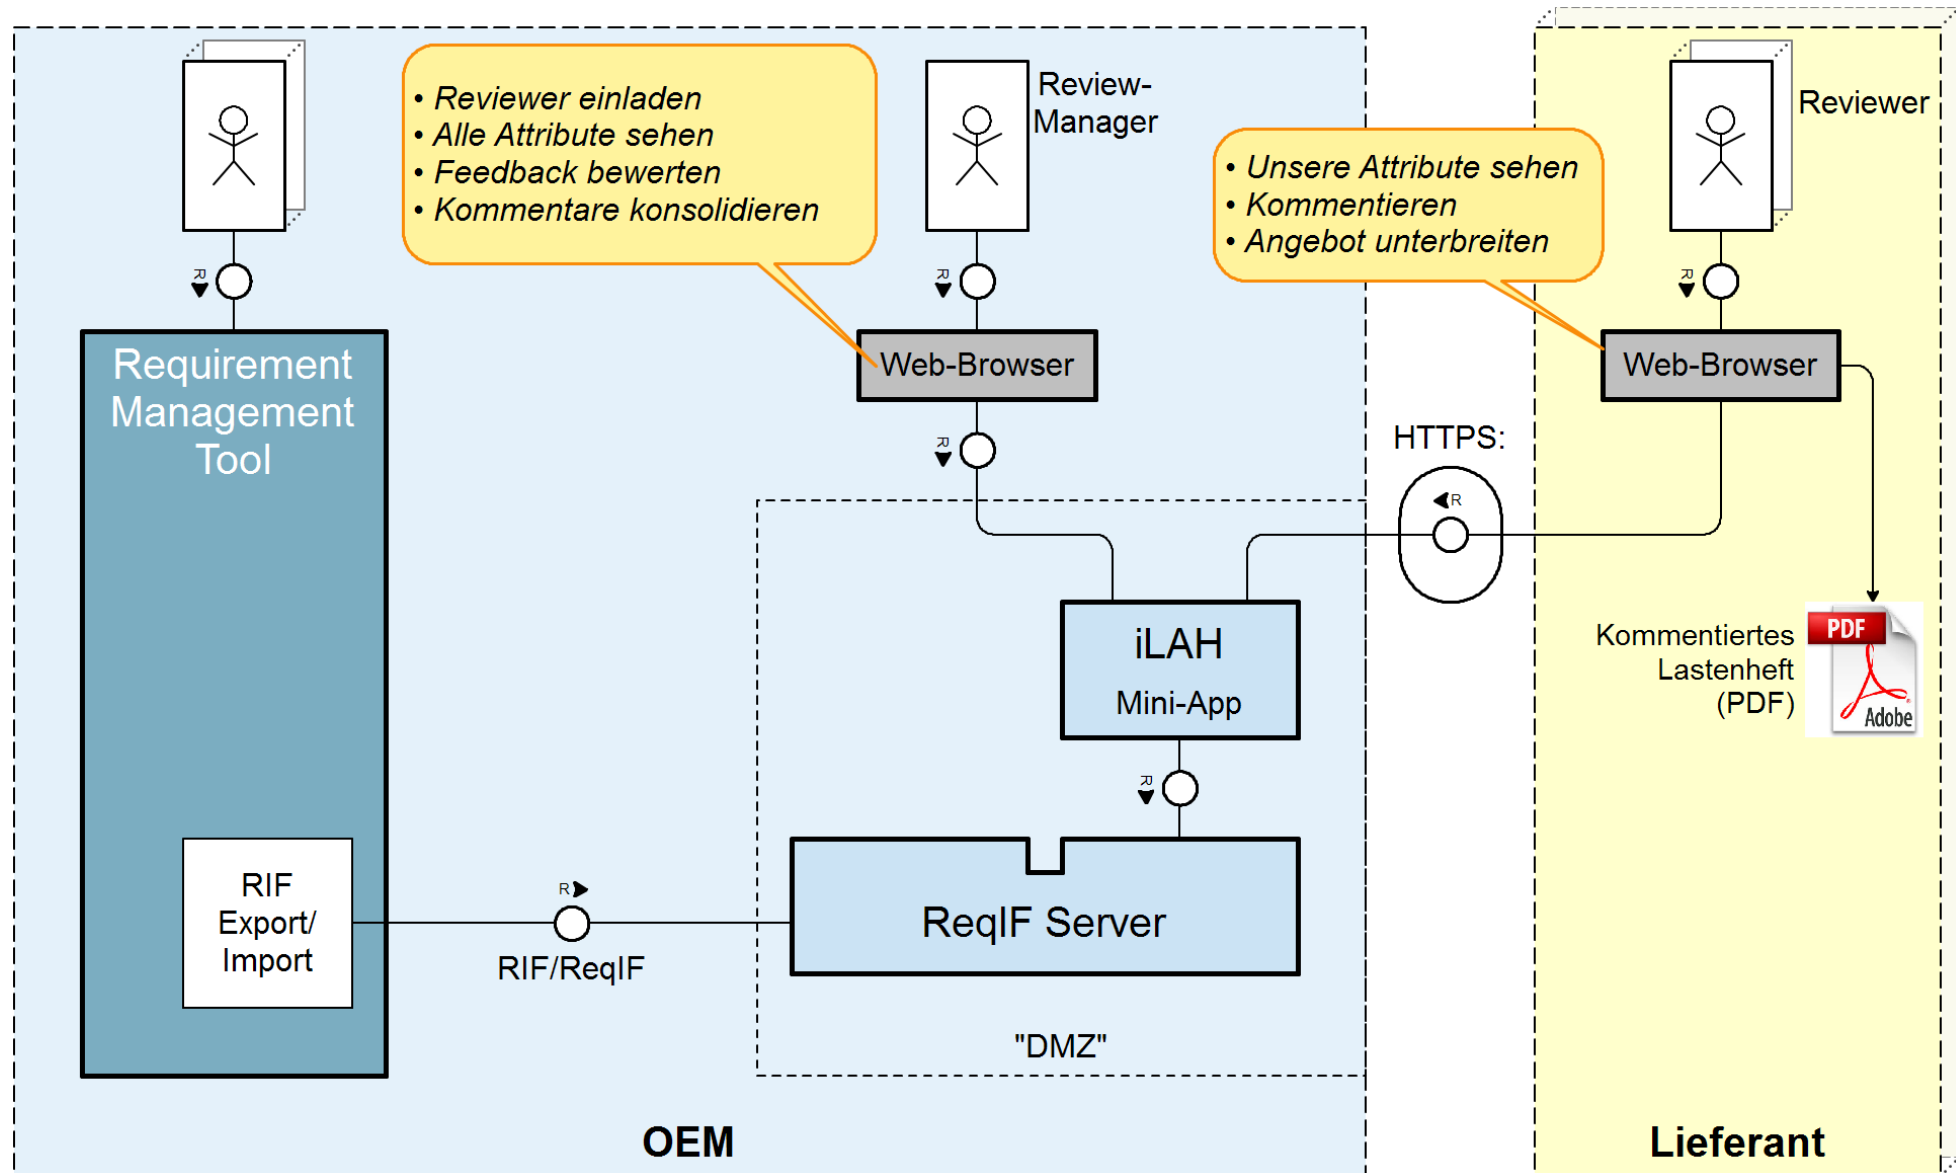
• Reviewer einladen
• Alle Attribute sehen
• Feedback bewerten
• Kommentare konsolidieren

Review-Manager

• Unsere Attribute sehen
• Kommentieren
• Angebot unterbreiten

Reviewer

R

R

R

R

Requirement Management Tool

Web-Browser

Web-Browser

R

HTTPS:

R

iLAH
Mini-App

PDF
Adobe

Kommentiertes Lastenheft (PDF)

R

RIF Export/ Import

R

RIF/ReqIF

ReqIF Server

"DMZ"

OEM

Lieferant